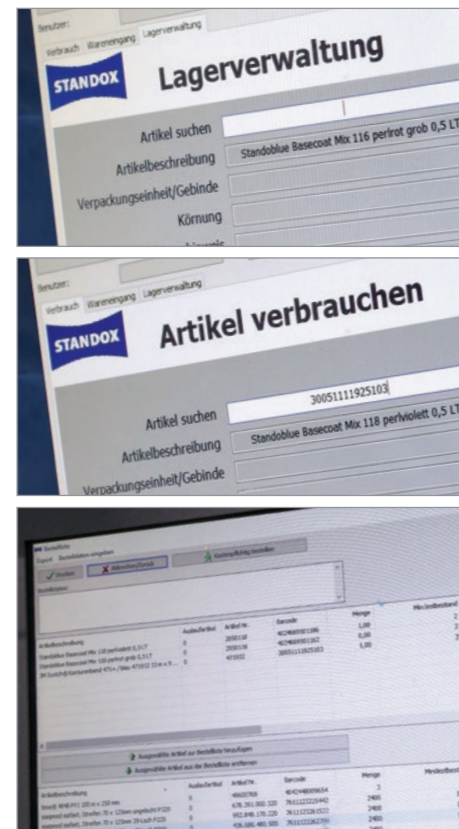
Benutzer:

Verbrauch Wareneingang Lagerverwaltung

STANDOX

Lagerverwaltung

Artikel suchen

Artikelbeschreibung Standoblue Basecoat Mix 116 perlrot grob 0,5 LT

Verpackungseinheit/Gebinde

Körnung

Benutzer:

Verbrauch Wareneingang Lagerverwaltung

STANDOX

Artikel verbrauchen

Artikel suchen 30051111925103

Artikelbeschreibung Standoblue Basecoat Mix 118 perlviolett 0,5 LT

Verpackungseinheit/Gebinde

Bestellliste

Drucken Abbrechen/Zurück

Ausgewählte Artikel zur Bestellliste hinzufügen

Ausgewählte Artikel aus der Bestellliste entfernen

| Artikelbeschreibung | Auslaufartikel | Artikel Nr. | Barcode | Menge | Mindestbestand |
|---|---|---|---|---|---|
| Standoblue Basecoat Mix 116 perlrot grob 0,5 LT | 0 | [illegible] | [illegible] | 1,00 | |
| Standoblue Basecoat Mix 118 perlviolett 0,5 LT | 0 | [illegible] | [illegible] | 0,00 | |
| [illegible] | 0 | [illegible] | 30051111925103 | 1,00 | |

| Artikelbeschreibung | Auslaufartikel | Artikel Nr. | Barcode | Menge | Mindestbest |
|---|---|---|---|---|---|
| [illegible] | 0 | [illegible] | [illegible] | 1 | |
| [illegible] | 0 | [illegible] | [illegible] | 2400 | |
| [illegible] | 0 | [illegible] | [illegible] | 2400 | |
| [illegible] | 0 | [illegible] | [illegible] | 2400 | |